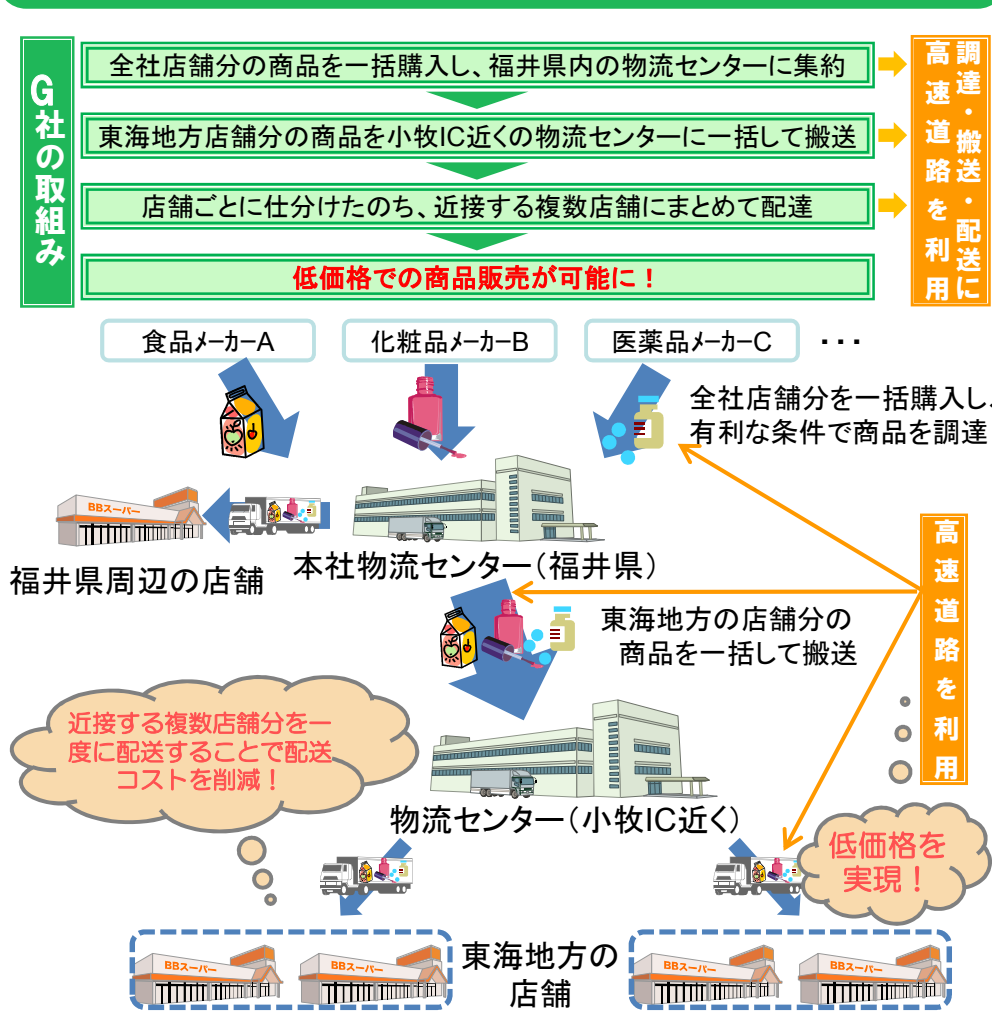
G社の取組み

全社店舗分の商品を一括購入し、福井県内の物流センターに集約

東海地方店舗分の商品を小牧IC近くの物流センターに一括して搬送

店舗ごとに仕分けたのち、近接する複数店舗にまとめて配達

低価格での商品販売が可能に！

高速道路を利用

調達・搬送・配送に

食品メーカーA

化粧品メーカーB

医薬品メーカーC

・・・

全社店舗分を一括購入し、有利な条件で商品を調達

BBスーパー

福井県周辺の店舗

本社物流センター（福井県）

高速道路を利用

東海地方の店舗分の商品を一括して搬送

近接する複数店舗分を一度に配送することで配送コストを削減！

物流センター（小牧IC近く）

低価格を実現！

BBスーパー

BBスーパー

東海地方の店舗

BBスーパー

BBスーパー